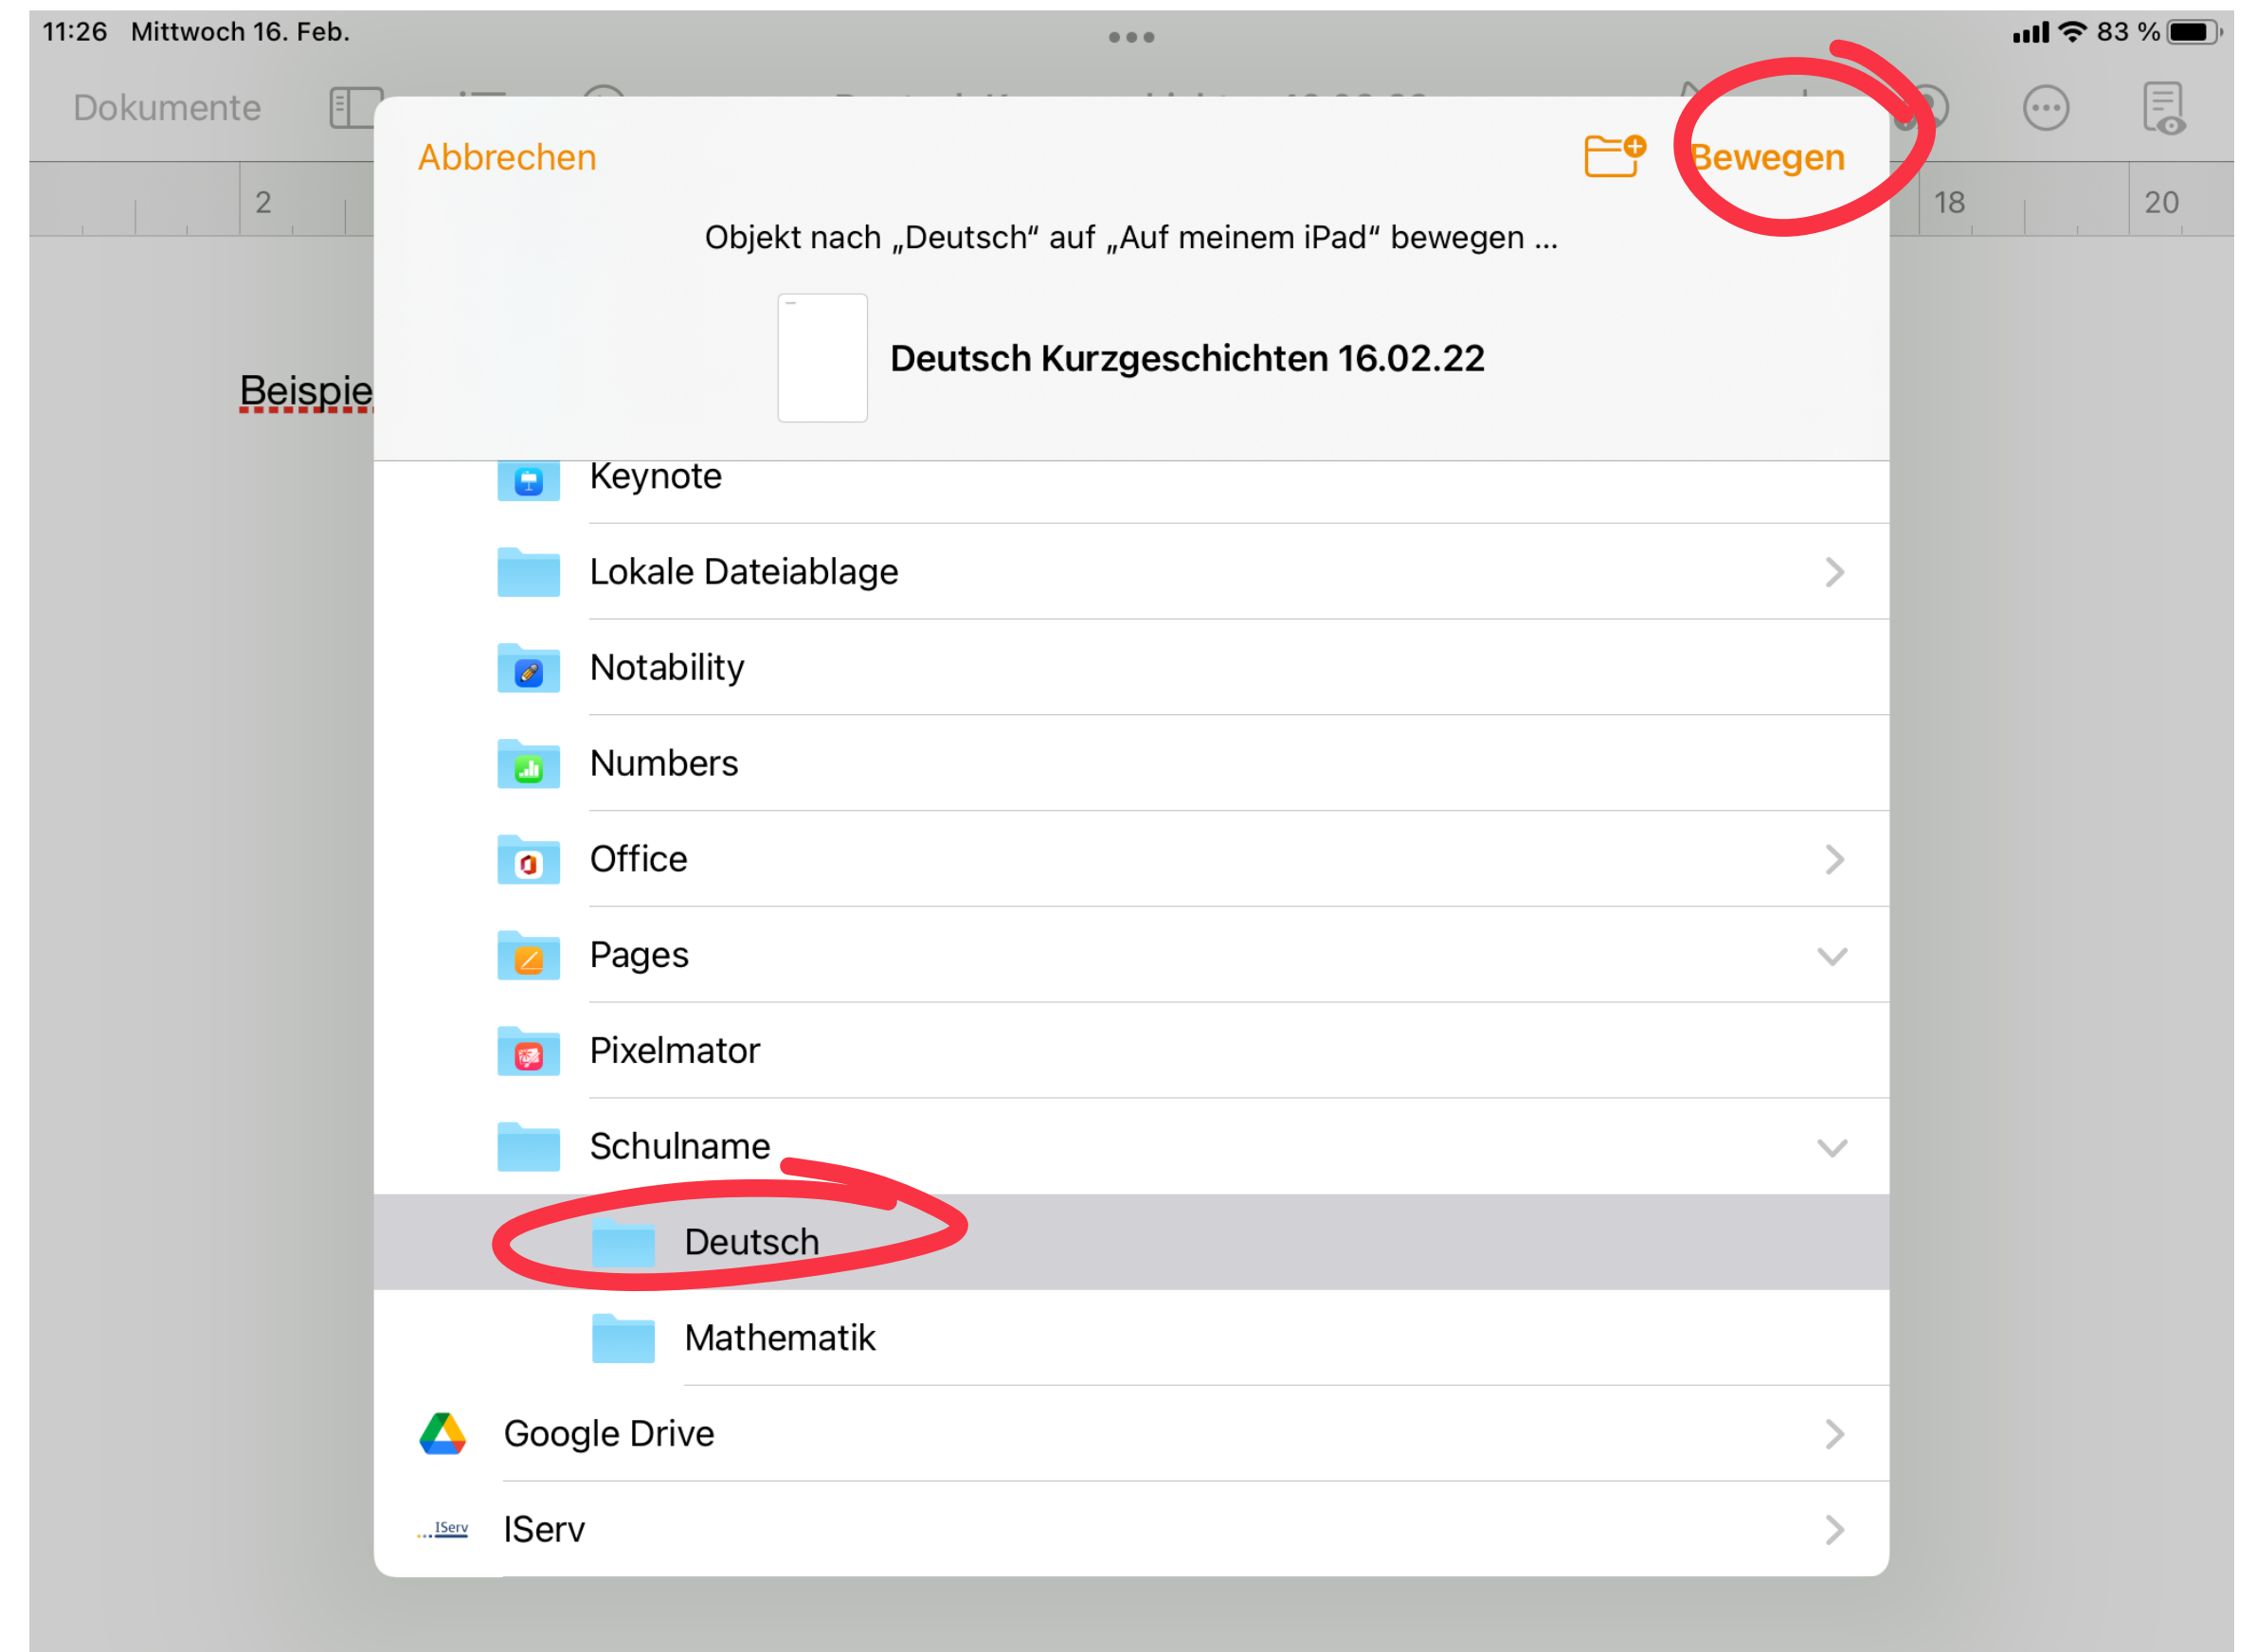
11:26 Mittwoch 16. Feb.

83 %

Dokumente

2

18

20

Beispie

Abbrechen

Bewegen

Objekt nach „Deutsch“ auf „Auf meinem iPad“ bewegen ...

Deutsch Kurzgeschichten 16.02.22

Keynote

Lokale Dateiablage

Notability

Numbers

Office

Pages

Pixelmator

Schulname

Deutsch

Mathematik

Google Drive

IServ

IServ